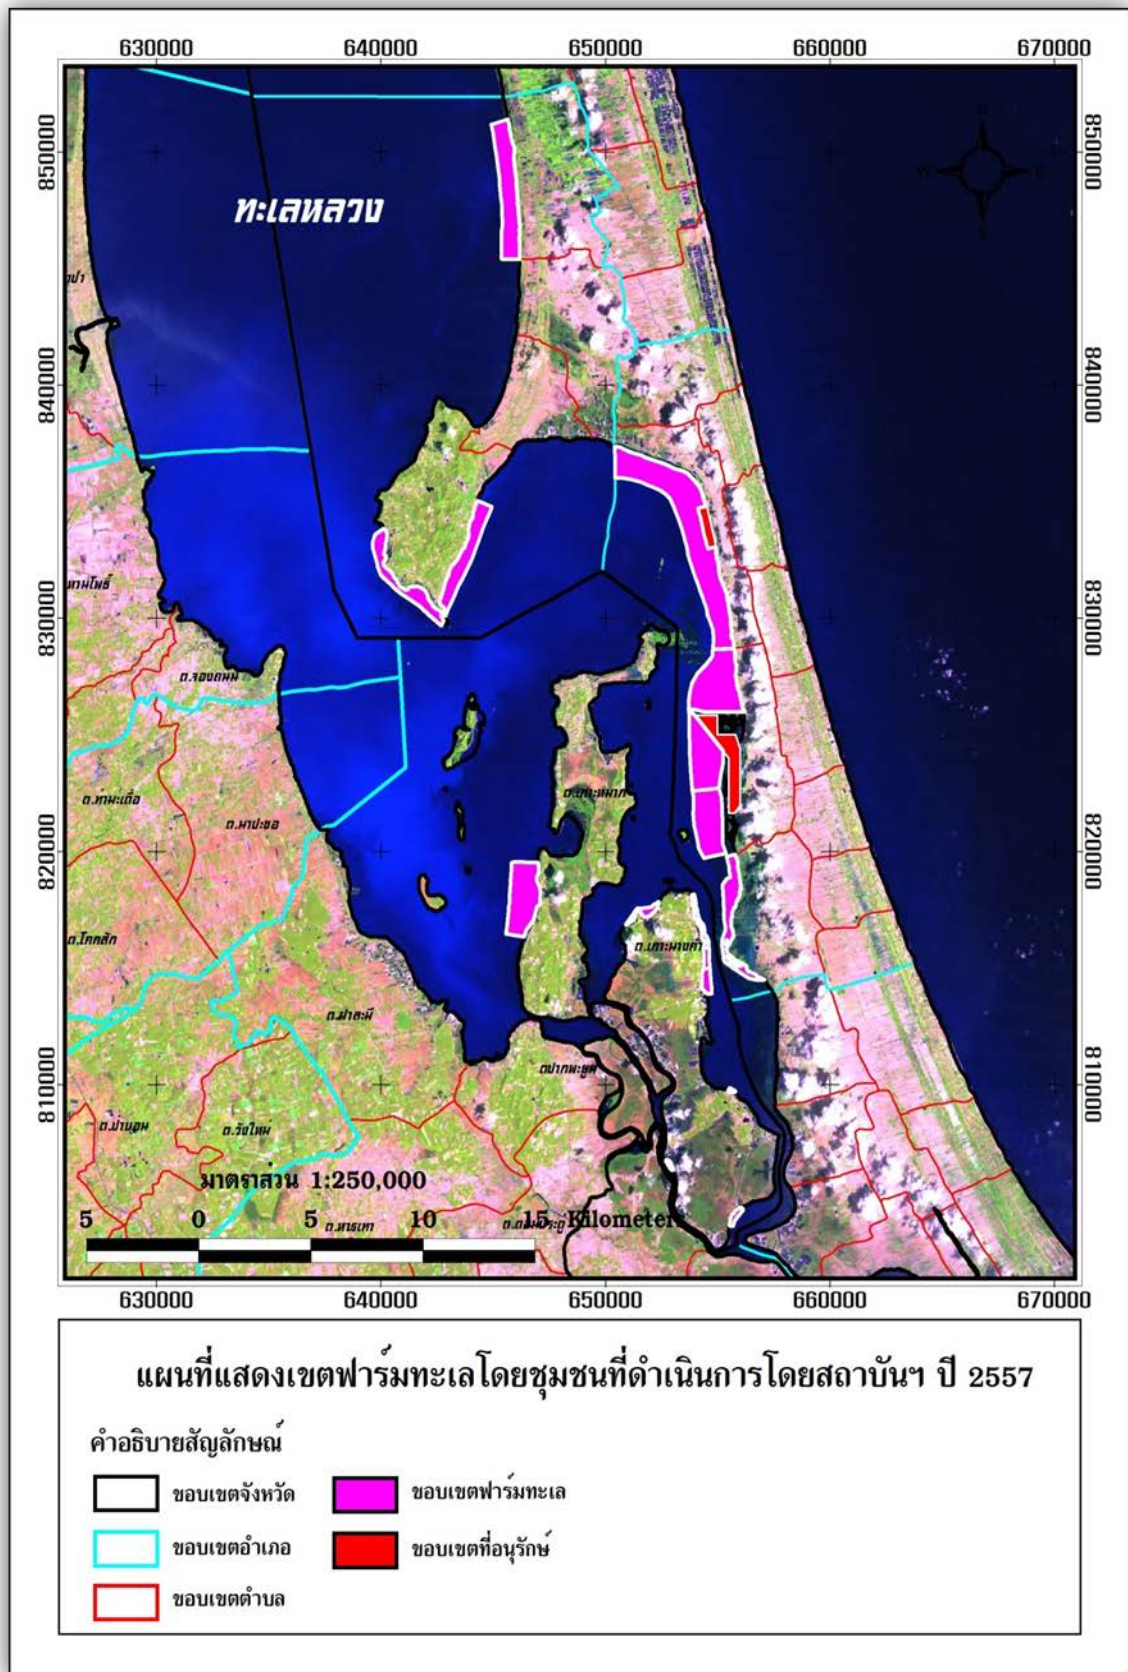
630000 640000 650000 660000 670000

850000 840000 830000 820000 810000

N
W E
S

ทะเลหลวง

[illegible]ป่า

ตามโพธิ์

ต.จองถนน

ต.ท่าหะเดื่อ

ต.ฝาปะขอ

ต.เกาะใหญ่

ต.โคกสัก

ต.ฝาละมี

ต.เกาะนางคำ

ต.ปากพะยูน

ต.ป่าบอน

ต.วังใหม่

ต.ทรายแก้ว

ต.ดอนประดู่

มาตราส่วน 1:250,000

5 0 5 10 15 Kilometers

630000 640000 650000 660000 670000

แผนที่แสดงเขตฟาร์มทะเลโดยชุมชนที่ดำเนินการโดยสถาบันฯ ปี 2557

คำอธิบายสัญลักษณ์

ขอบเขตจังหวัด

ขอบเขตอำเภอ

ขอบเขตตำบล

ขอบเขตฟาร์มทะเล

ขอบเขตที่อนุรักษ์